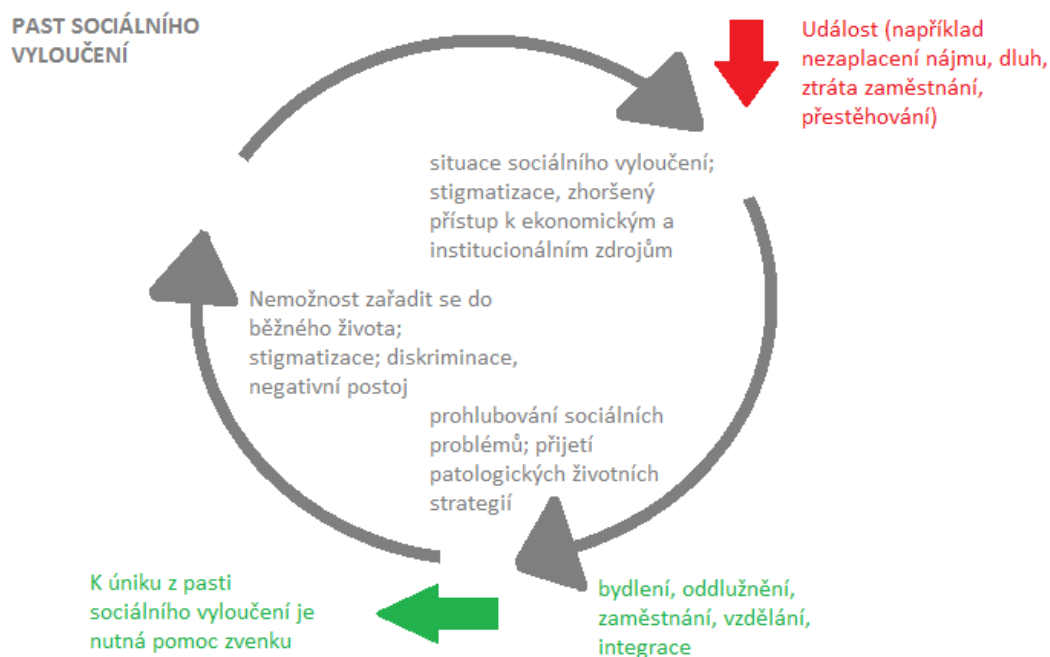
PAST SOCIÁLNÍHO VYLOUČENÍ

Událost (například nezaplacení nájmu, dluh, ztráta zaměstnání, přestěhování)

situace sociálního vyloučení; stigmatizace, zhoršený přístup k ekonomickým a institucionálním zdrojům

Nemožnost zařadit se do běžného života; stigmatizace; diskriminace, negativní postoj

prohlubování sociálních problémů; přijetí patologických životních strategií

K úniku z pasti sociálního vyloučení je nutná pomoc zvenku

bydlení, oddlužnění, zaměstnání, vzdělání, integrace